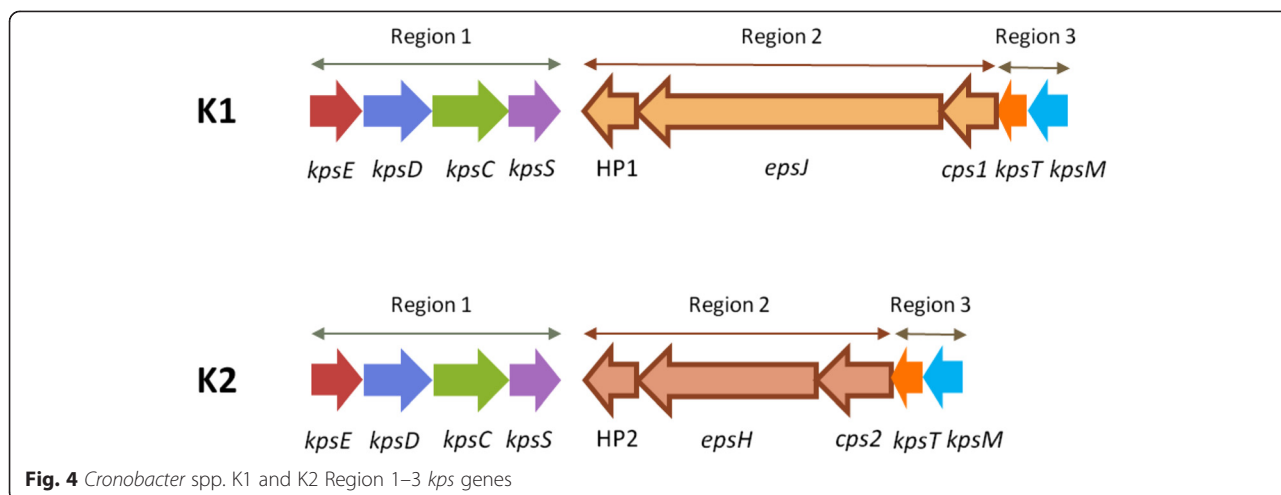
Region 1

Region 2

Region 3

K1

kpsE kpsD kpsC kpsS

HP1

epsJ

cps1 kpsT kpsM

Region 1

Region 2

Region 3

K2

kpsE kpsD kpsC kpsS

HP2

epsH

cps2 kpsT kpsM

**Fig. 4** *Cronobacter* spp. K1 and K2 Region 1–3 *kps* genes